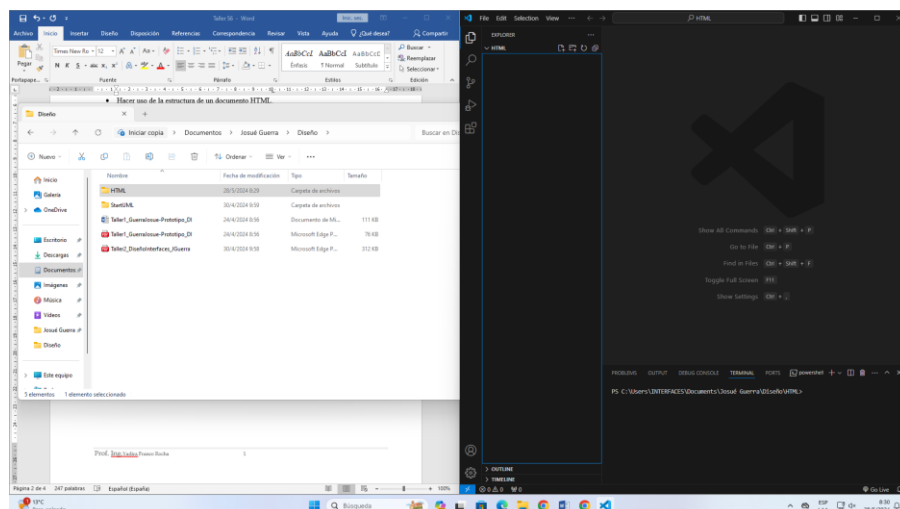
Taller 5B - Word
Inic. ses.
Archivo Inicio Insertar Diseño Disposición Referencias Correspondencia Revisar Vista Ayuda ¿Qué desea? Compartir
Pegar
Times New Ro 12
N K S abc x₂ x²
AaBbCcI AaBbCcI AaBbCcC
Énfasis ¶ Normal Subtítulo
Buscar
Reemplazar
Seleccionar
Portapape... Fuente Párrafo Estilos Edición
• Hacer uso de la estructura de un documento HTML
Diseño
Iniciar copia > Documentos > Josué Guerra > Diseño >
Buscar en Di
Nuevo
Ordenar
Ver
...
Inicio
Galería
OneDrive
Escritorio
Descargas
Documentos
Imágenes
Música
Videos
Josué Guerra
Diseño
Este equipo
| Nombre | Fecha de modificación | Tipo | Tamaño |
|---|---|---|---|
| HTML | 28/5/2024 8:29 | Carpeta de archivos | |
| StartUML | 30/4/2024 9:59 | Carpeta de archivos | |
| Taller1_GuerraJosue-Prototipo_DI | 24/4/2024 8:56 | Documento de Mi... | 111 KB |
| Taller1_GuerraJosue-Prototipo_DI | 24/4/2024 8:56 | Microsoft Edge P... | 78 KB |
| Taller2_DiseñoInterfaces_JGuerra | 30/4/2024 9:58 | Microsoft Edge P... | 312 KB |
5 elementos 1 elemento seleccionado
Prof. Ing. Yadira Franco Rocha 1
Página 2 de 4 247 palabras Español (España) 100%
File Edit Selection View ...
HTML
EXPLORER
HTML
Show All Commands Ctrl + Shift + P
Go to File Ctrl + P
Find in Files Ctrl + Shift + F
Toggle Full Screen F11
Show Settings Ctrl + ,
PROBLEMS OUTPUT DEBUG CONSOLE TERMINAL PORTS powershell
PS C:\Users\INTERFACES\Documents\Josué Guerra\Diseño\HTML>
OUTLINE
TIMELINE
⊗ 0 ⚠ 0 ⊛ 0
Go Live
13°C
Búsqueda
ESP
8:30